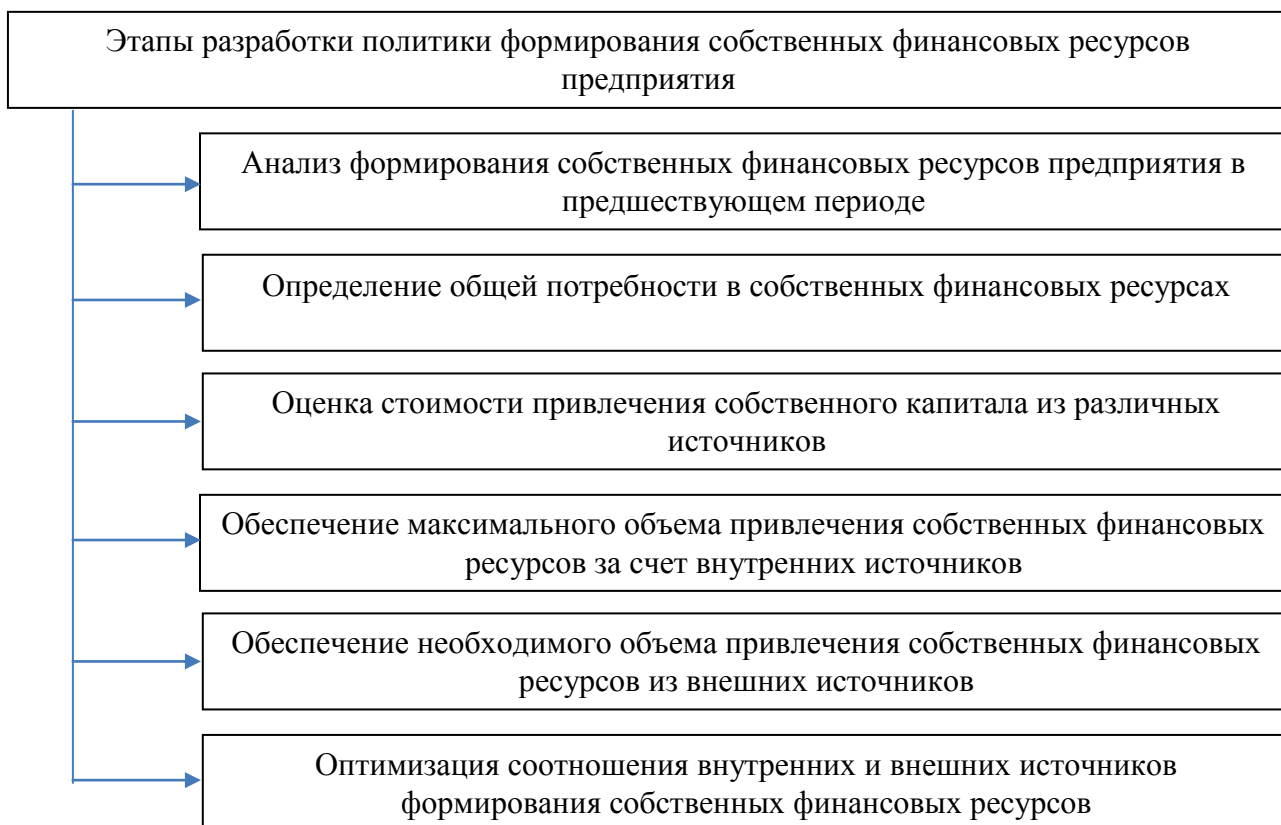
Этапы разработки политики формирования собственных финансовых ресурсов предприятия

Анализ формирования собственных финансовых ресурсов предприятия в предшествующем периоде

Определение общей потребности в собственных финансовых ресурсах

Оценка стоимости привлечения собственного капитала из различных источников

Обеспечение максимального объема привлечения собственных финансовых ресурсов за счет внутренних источников

Обеспечение необходимого объема привлечения собственных финансовых ресурсов из внешних источников

Оптимизация соотношения внутренних и внешних источников формирования собственных финансовых ресурсов